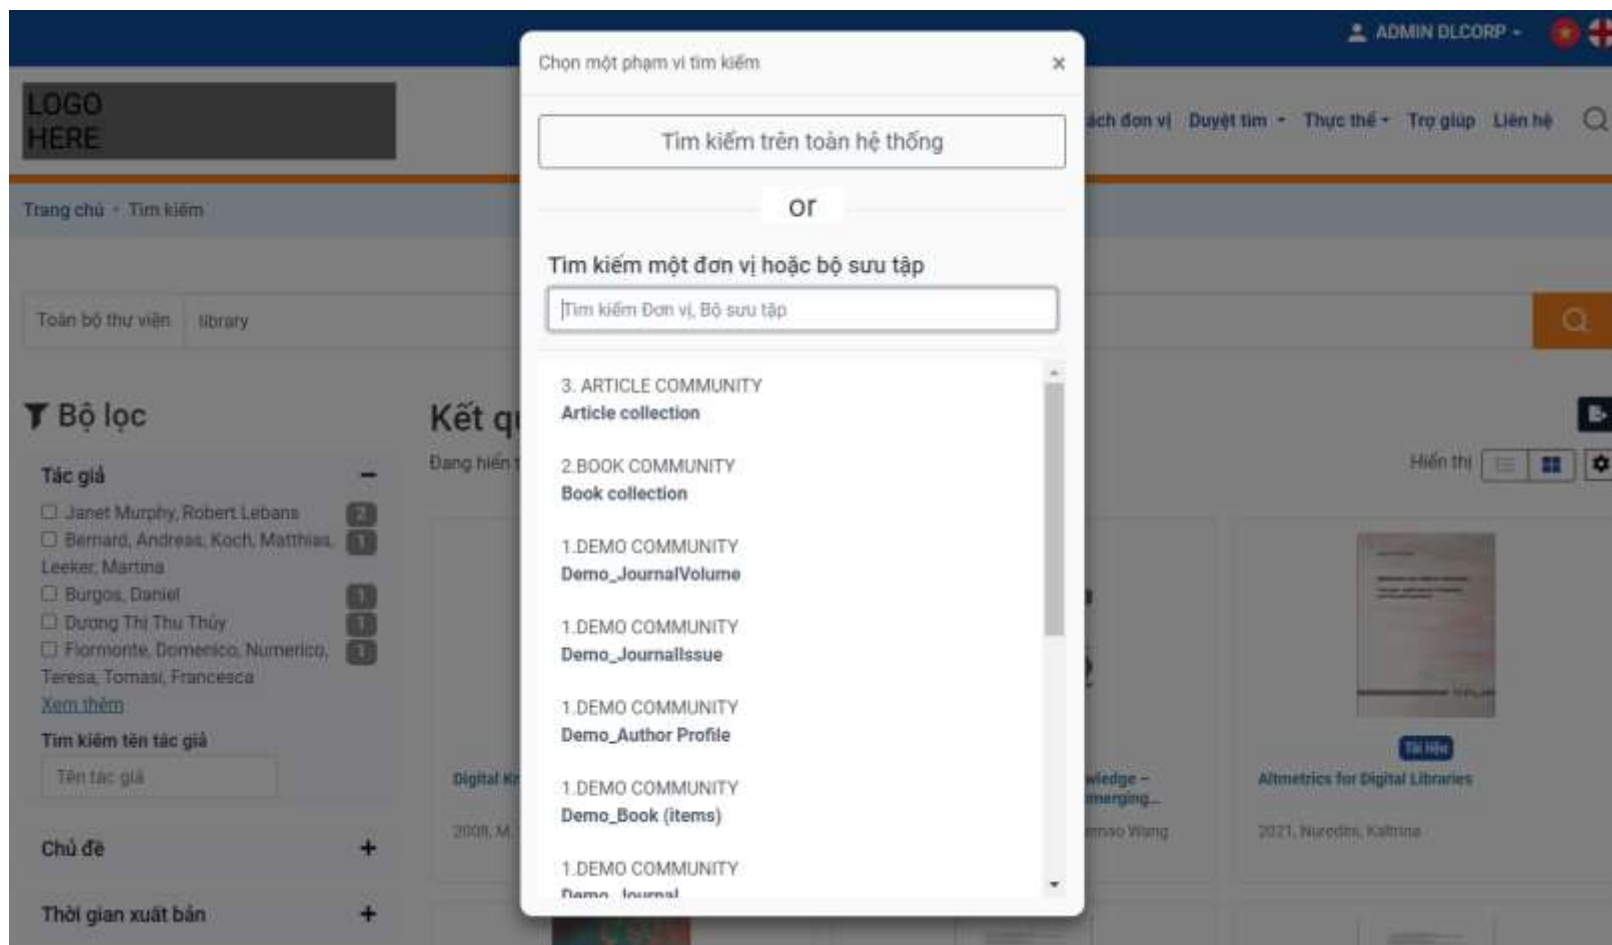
ADMIN DLCORP

LOGO HERE

ách đơn vị Duyệt tìm Thực thể Trợ giúp Liên hệ

Trang chủ · Tìm kiếm

Toàn bộ thư viện library

Bộ lọc

Tác giả

Janet Murphy, Robert Lebans 2
Bernard, Andreas, Koch, Matthias, Leeker, Martina 1
Burgos, Daniel 1
Dương Thị Thu Thủy 1
Fiormonte, Domenico, Numerico, Teresa, Tomasi, Francesca 1
Xem thêm

Tìm kiếm tên tác giả

Tên tác giả

Chủ đề +

Thời gian xuất bản +

Kết q

Đang hiển t

Hiển thị

Digital Kr

2008, M.

wledge – merging...

mnao Wang

Tài liệu

Altmetrics for Digital Libraries

2021, Nuredini, Kaltrina

Chọn một phạm vi tìm kiếm ×

Tìm kiếm trên toàn hệ thống

or

Tìm kiếm một đơn vị hoặc bộ sưu tập

Tìm kiếm Đơn vị, Bộ sưu tập

3. ARTICLE COMMUNITY
Article collection

2.BOOK COMMUNITY
Book collection

1.DEMO COMMUNITY
Demo_JournalVolume

1.DEMO COMMUNITY
Demo_JournalIssue

1.DEMO COMMUNITY
Demo_Author Profile

1.DEMO COMMUNITY
Demo_Book (items)

1.DEMO COMMUNITY
Demo_Journal